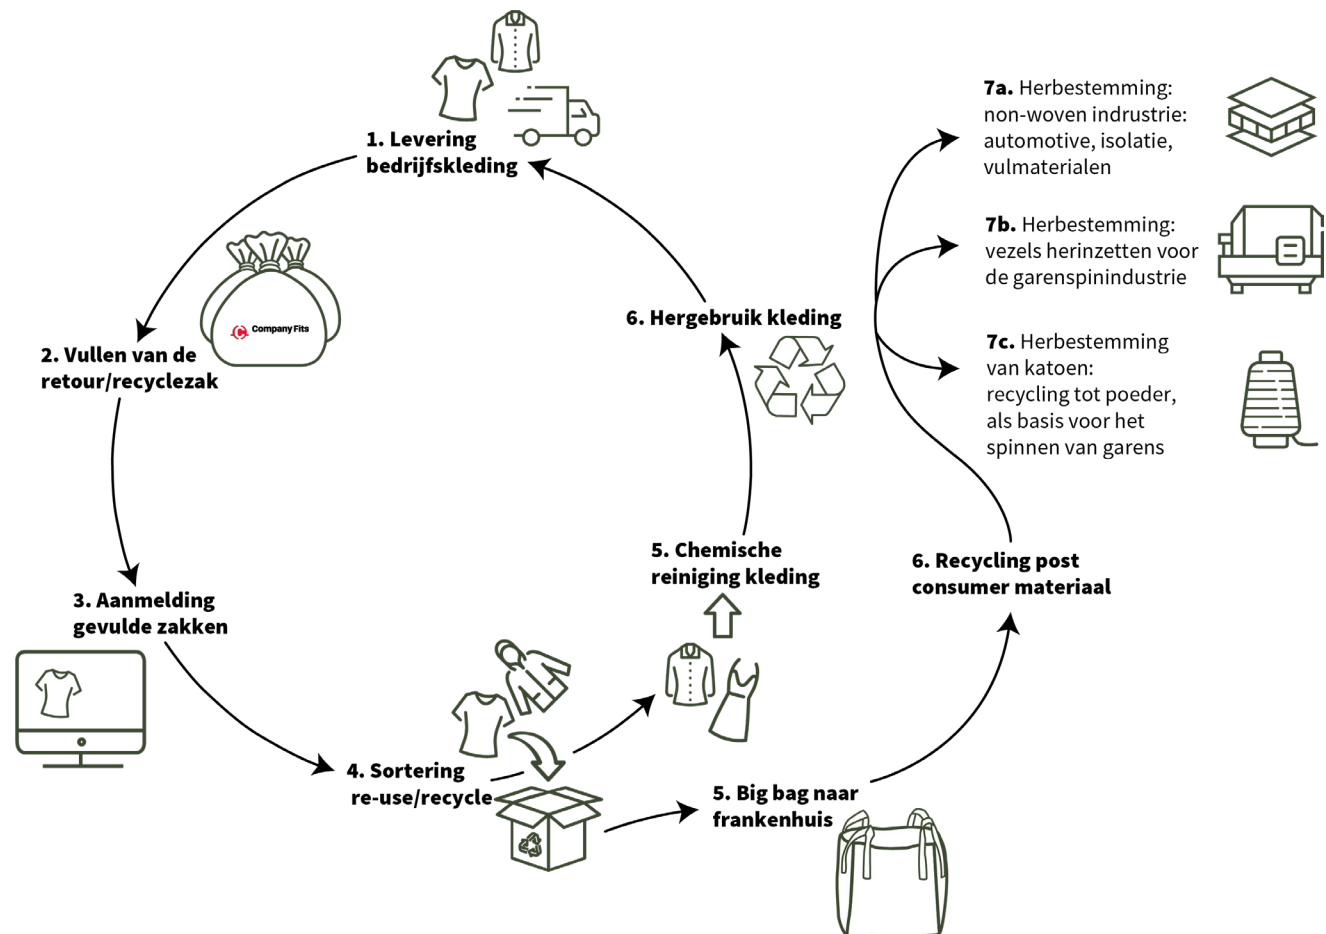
1. Levering bedrijfskleding

Company Fits

2. Vullen van de retour/recyclezak

3. Aanmelding gevulde zakken

4. Sortering re-use/recycle

5. Chemische reiniging kleding

6. Hergebruik kleding

5. Big bag naar frankenhuis

6. Recycling post consumer materiaal

7a. Herbestemming: non-woven indrustrie: automotive, isolatie, vulmaterialen

7b. Herbestemming: vezels herinzetten voor de garenspinindustrie

7c. Herbestemming van katoen: recycling tot poeder, als basis voor het spinnen van garens